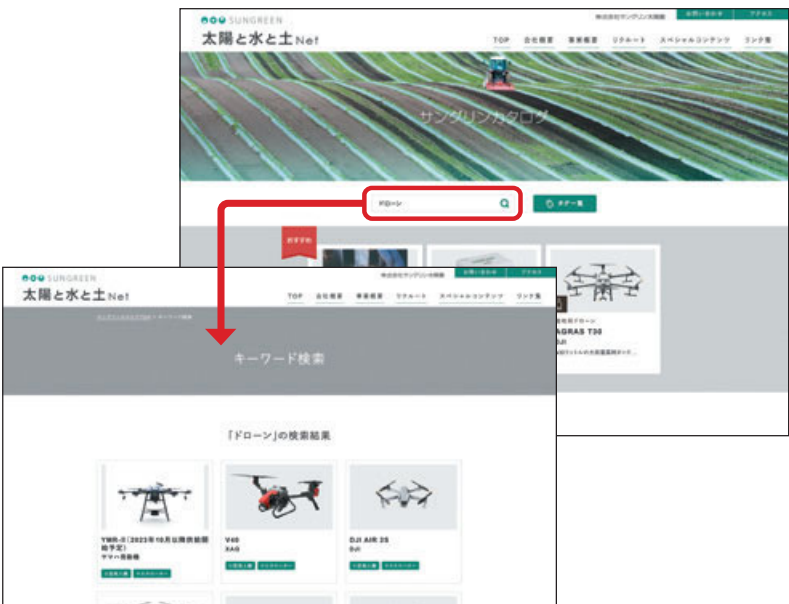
SUNGREEN
太陽と水と土 Net
株式会社サングリーン太陽園
お問い合わせ
アクセス
TOP
会社概要
事業概要
リクルート
スペシャルコンテンツ
リンク集
サングリンカタログ
ドローン
タグ一覧
おすすめ
AGRAS T30
DJI

SUNGREEN
太陽と水と土 Net
株式会社サングリーン太陽園
お問い合わせ
アクセス
TOP
会社概要
事業概要
リクルート
スペシャルコンテンツ
リンク集
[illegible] > キーワード検索
キーワード検索

「ドローン」の検索結果

YMR-Ⅱ(2023年10月以降供給開始予定)
ヤマハ発動機
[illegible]
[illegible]

V40
XAG
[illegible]
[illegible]

DJI AIR 2S
DJI
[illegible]
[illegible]